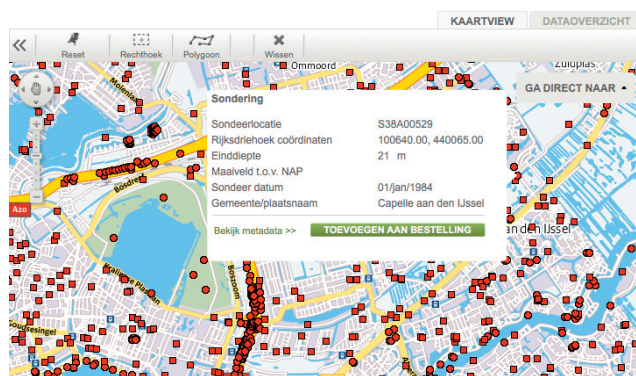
KAARTVIEW
DATAOVERZICHT

Reset
Rechthoek
Polygoon
Wissen

Ommoord
Zuidplas
GA DIRECT NAAR

Sondering

| Sondeerlocatie | S38A00529 |
|---|---|
| Rijksdriehoek coördinaten | 100640.00, 440065.00 |
| Einddiepte | 21 m |
| Maaiveld t.o.v. NAP | |
| Sondeer datum | 01/jan/1984 |
| Gemeente/plaatsnaam | Capelle aan den IJssel |

Bekijk metadata >>
TOEVOEGEN AAN BESTELLING

Azo
an den IJssel
Bosdreef
Boszoom
Kralingse Plaslaan
Goudsesingel